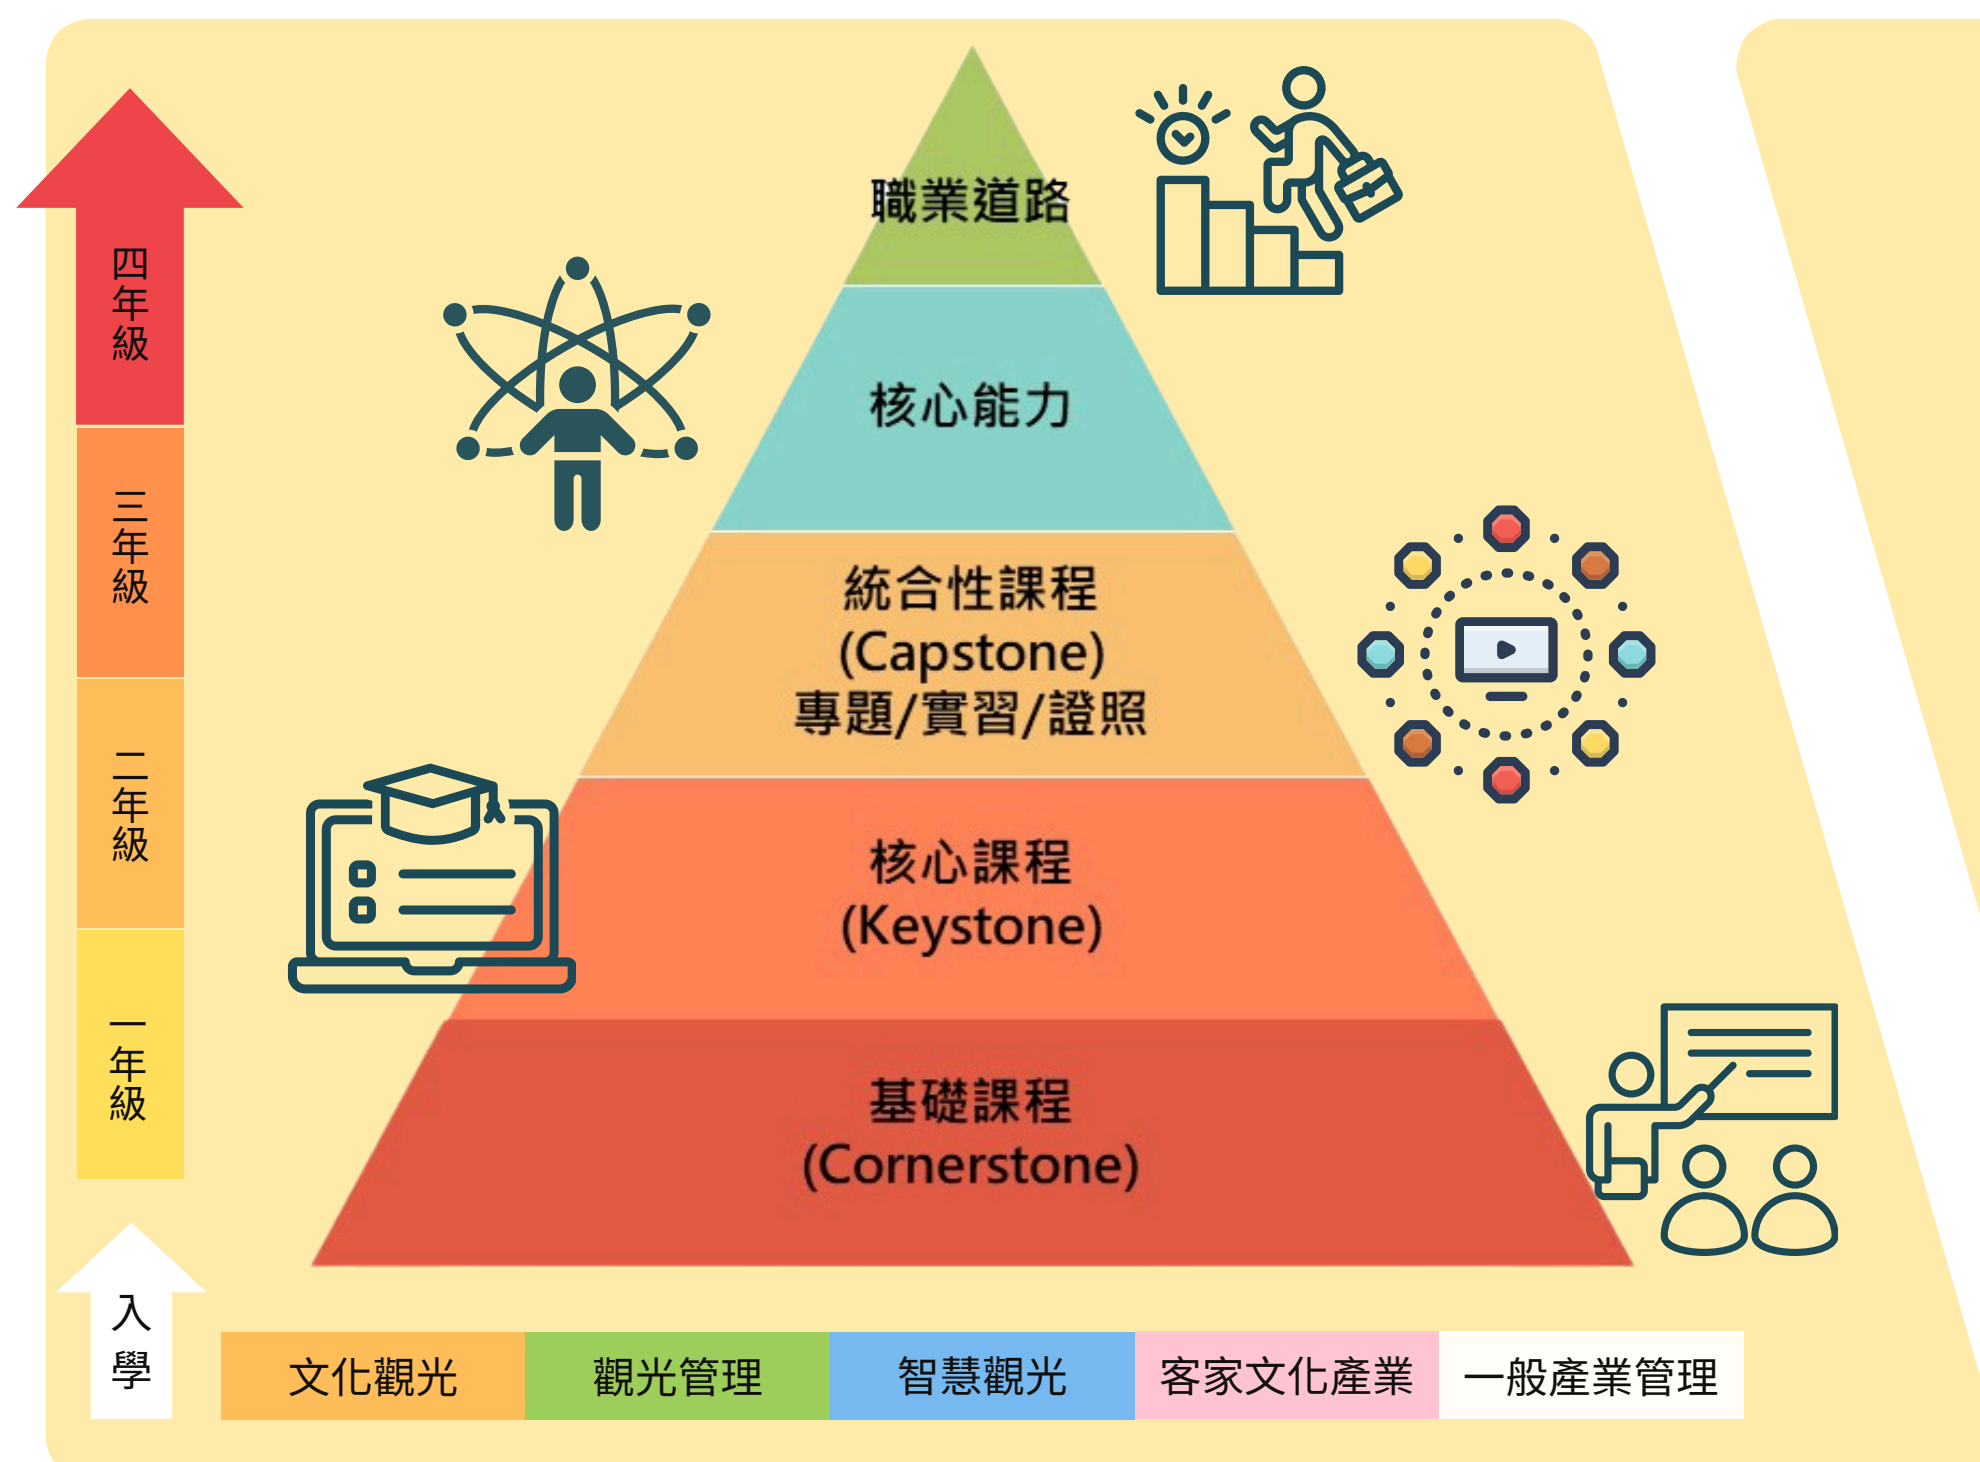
四年級

三年級

二年級

一年級

入學

職業道路

核心能力

統合性課程
(Capstone)
專題/實習/證照

核心課程
(Keystone)

基礎課程
(Cornerstone)

| 文化觀光 | 觀光管理 | 智慧觀光 | 客家文化產業 | 一般產業管理 |
|---|---|---|---|---|